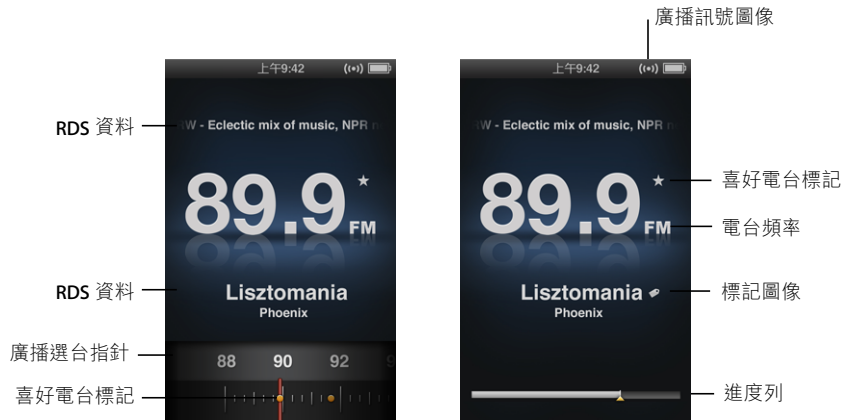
廣播訊號圖像

上午9:42

RDS 資料

W - Eclectic mix of music, NPR n

89.9 FM

RDS 資料

Lisztomania

Phoenix

廣播選台指針

88 90 92 9

喜好電台標記

上午9:42

W - Eclectic mix of music, NPR n

89.9 FM

喜好電台標記

電台頻率

Lisztomania

Phoenix

標記圖像

進度列